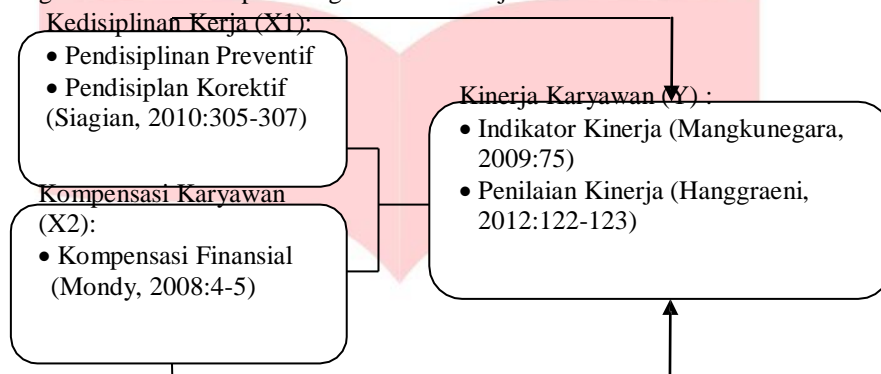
Kedisiplinan Kerja (X1):
• Pendisiplinan Preventif
• Pendisiplan Korektif
(Siagian, 2010:305-307)

Kompensasi Karyawan (X2):
• Kompensasi Finansial
(Mondy, 2008:4-5)

Kinerja Karyawan (Y) :
• Indikator Kinerja (Mangkunegara, 2009:75)
• Penilaian Kinerja (Hanggraeni, 2012:122-123)